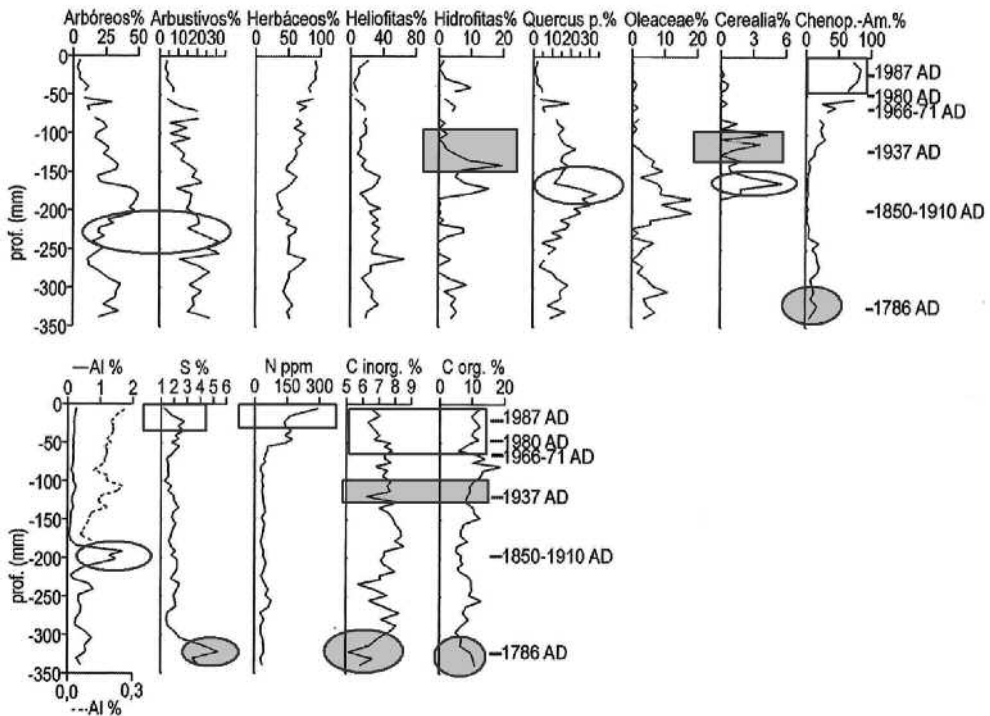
Arbóreos% Arbustivos% Herbáceos% Heliofitas% Hidrofitas% Quercus p.% Oleaceae% Cerealia% Chenop.-Am.%

0 25 50 0 10 20 30 0 50 100 0 40 80 0 10 20 0 10 20 30 0 10 20 0 3 6 0 50 100

0
-50
-100
-150
-200
-250
-300
-350

prof. (mm)

-1987 AD
-1980 AD
-1966-71 AD
-1937 AD
-1850-1910 AD
-1786 AD

—Al % S % N ppm C inorg. % C org. %

0 1 2 1 2 3 4 5 6 0 150 300 5 6 7 8 9 0 10 20

0
-50
-100
-150
-200
-250
-300
-350

prof. (mm)

0,0 0,3
---Al %

-1987 AD
-1980 AD
-1966-71 AD
-1937 AD
-1850-1910 AD
-1786 AD